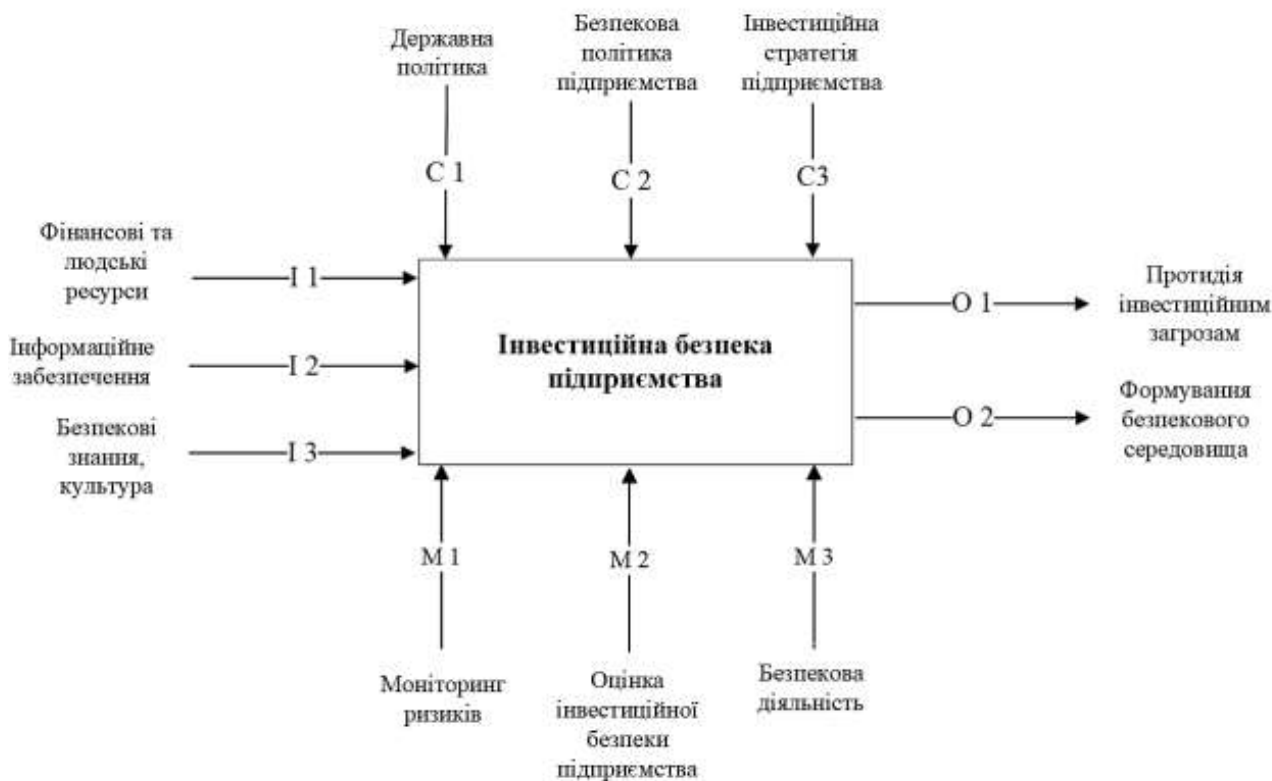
Державна політика

Безпекова політика підприємства

Інвестиційна стратегія підприємства

C 1

C 2

C3

Фінансові та людські ресурси

I 1

Інформаційне забезпечення

I 2

Безпекові знання, культура

I 3

Інвестиційна безпека підприємства

O 1

Протидія інвестиційним загрозам

O 2

Формування безпекового середовища

M 1

M 2

M 3

Моніторинг ризиків

Оцінка інвестиційної безпеки підприємства

Безпекова діяльність